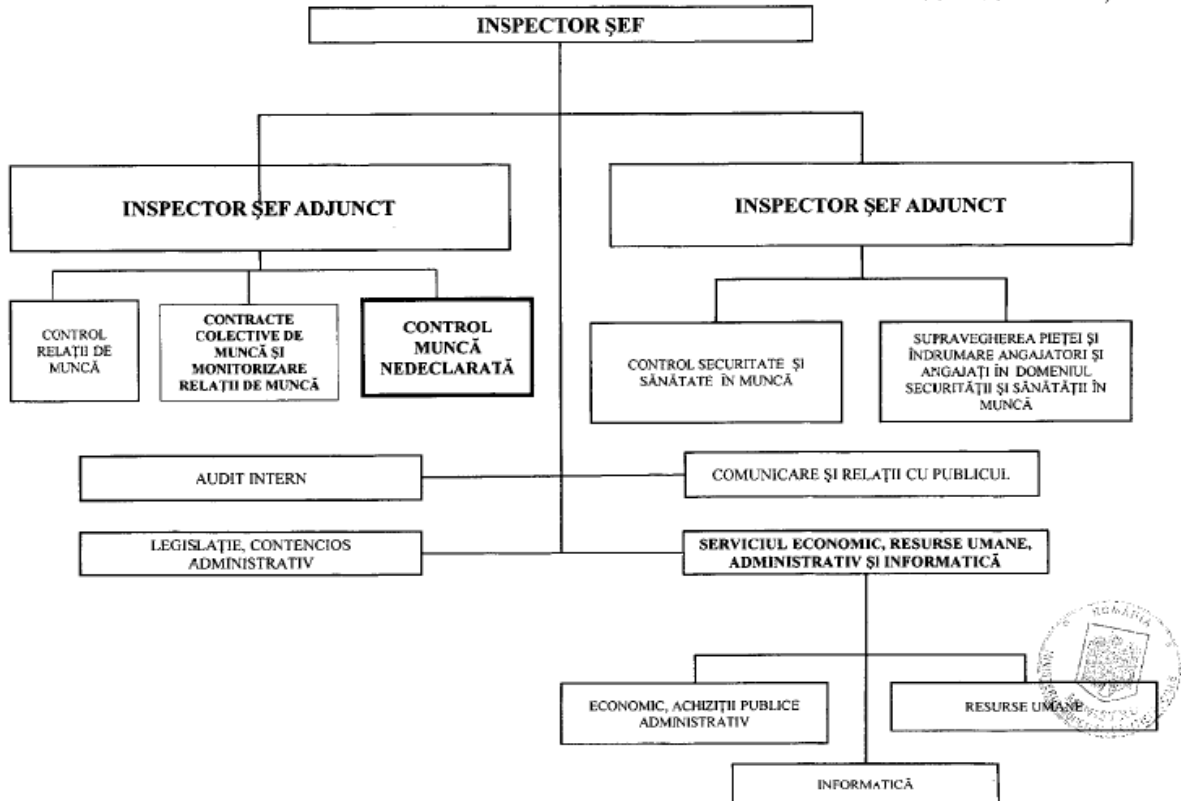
INSPECTOR ŞEF

INSPECTOR ŞEF ADJUNCT

INSPECTOR ŞEF ADJUNCT

CONTROL RELAŢII DE MUNCĂ

CONTRACTE COLECTIVE DE MUNCĂ ŞI MONITORIZARE RELAŢII DE MUNCĂ

CONTROL MUNCĂ NEDECLARATĂ

CONTROL SECURITATE ŞI SĂNĂTATE ÎN MUNCĂ

SUPRAVEGHEREA PIEŢEI ŞI ÎNDRUMARE ANGAJATORI ŞI ANGAJAŢI ÎN DOMENIUL SECURITĂŢII ŞI SĂNĂTĂŢII ÎN MUNCĂ

AUDIT INTERN

COMUNICARE ŞI RELAŢII CU PUBLICUL

LEGISLAŢIE, CONTENCIOS ADMINISTRATIV

SERVICIUL ECONOMIC, RESURSE UMANE, ADMINISTRATIV ŞI INFORMATICĂ

ECONOMIC, ACHIZIŢII PUBLICE ADMINISTRATIV

RESURSE UMANE

INFORMATICĂ

ROMÂNIA